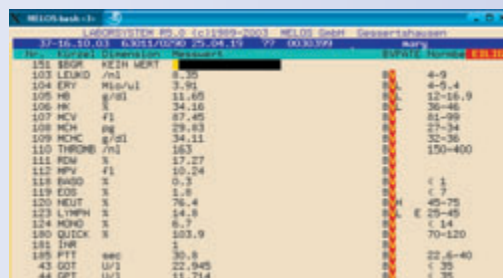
MELOS-bash <3>

LABORSYSTEM R5.0 (c)1989-2003 MELOS GmbH Gessertshausen

37-16.10.03 63011/0290 25.04.19 77 003099 mary

| Nr. | Kürzel | Dimension | Messwert | Bewert | Normbe | EX.IN |
|---|---|---|---|---|---|---|
| 151 | $BGR | KEIN WERT | | | | |
| 102 | LEUKO | /nl | 8.35 | B | 4-9 | |
| 104 | ERY | Mio/ul | 3.91 | B L | 4-5.4 | |
| 105 | HB | g/dl | 11.65 | B L | 12-16.9 | |
| 106 | HK | % | 34.16 | B L | 36-46 | |
| 107 | MCV | fl | 87.45 | B | 81-99 | |
| 108 | MCH | pg | 29.83 | B | 27-34 | |
| 109 | MCHC | g/dl | 34.11 | B | 32-36 | |
| 110 | THROMB | /nl | 163 | B | 150-400 | |
| 111 | RDW | % | 17.27 | B | | |
| 112 | MPV | fl | 10.24 | B | | |
| 118 | BASO | % | 0.3 | B | < 1 | |
| 119 | EOS | % | 1.8 | B | < 7 | |
| 120 | NEUT | % | 76.4 | B H | 45-75 | |
| 121 | LYMPH | % | 14.9 | B L E | 25-45 | |
| 122 | MONO | % | 6.7 | B | < 14 | |
| 180 | QUICK | % | 103.9 | B | 70-120 | |
| 181 | INR | | 1 | B | | |
| 185 | PTT | sec | 30.8 | B | 22.6-40 | |
| 43 | GOT | U/l | 22.945 | B | < 35 | |
| 44 | GPT | U/l | 11.714 | B | < 35 | |